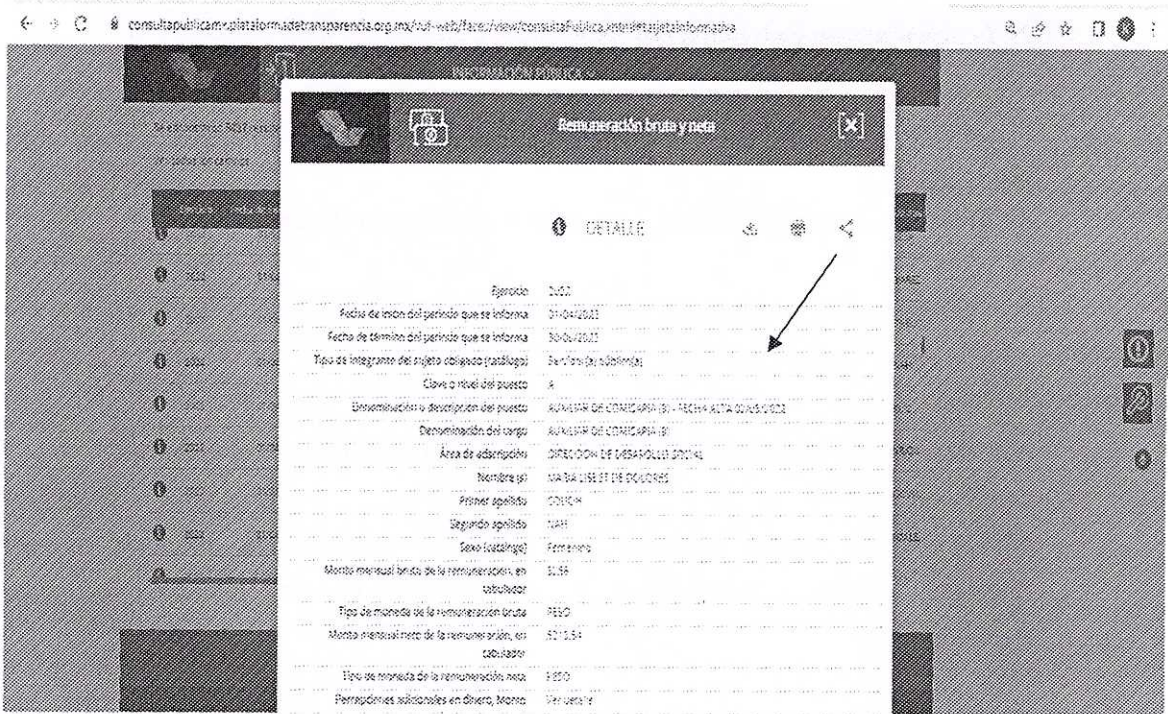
consultapublicamx.plataformadetransparencia.org.mx/vut-web/faces/view/consultaPublica.xhtml#tarjetaInformativa

INFORMACIÓN PÚBLICA

Remuneración bruta y neta

DETALLE

| | |
|---|---|
| Ejercicio | 2022 |
| Fecha de inicio del periodo que se informa | 01/04/2022 |
| Fecha de término del periodo que se informa | 30/06/2022 |
| Tipo de integrante del sujeto obligado (catálogo) | Servidor(a) público(a) |
| Clave o nivel del puesto | A |
| Denominación o descripción del puesto | AUXILIAR DE COMISARIA (B) - FECHA ALTA 02/05/2022 |
| Denominación del cargo | AUXILIAR DE COMISARIA (B) |
| Área de adscripción | DIRECCION DE DESARROLLO SOCIAL |
| Nombre (s) | MARIA LISBET DE DOLORES |
| Primer apellido | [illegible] |
| Segundo apellido | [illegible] |
| Sexo (catálogo) | Femenino |
| Monto mensual bruto de la remuneración, en tabulador | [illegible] |
| Tipo de moneda de la remuneración bruta | PESO |
| Monto mensual neto de la remuneración, en tabulador | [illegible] |
| Tipo de moneda de la remuneración neta | PESO |
| Percepciones adicionales en dinero, Monto | Ver detalle |